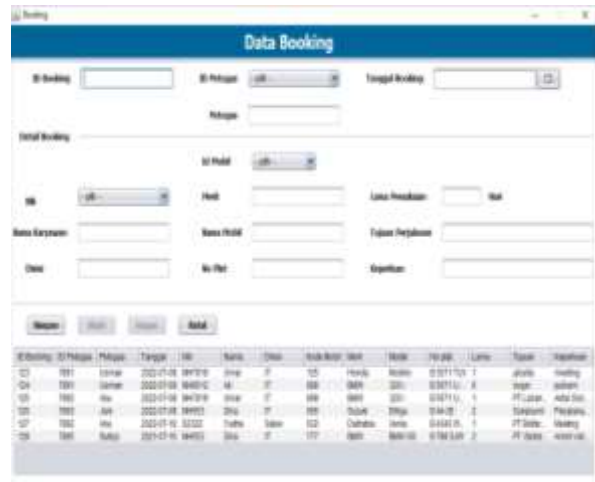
Booking

Data Booking

ID Booking
ID Petugas
-pilih-
Tanggal Booking

Petugas

Detail Booking

Id Mobil
-pilih-

Nik
-pilih-
Merk
Lama Pemakaian
Hari

Nama Karyawan
Nama Mobil
Tujuan Perjalanan

Divisi
No Plat
Keperluan

Simpan
Ubah
Hapus
Batal

| ID Booking | ID Petugas | Petugas | Tanggal | Nik | Nama | Divisi | Kode Mobil | Merk | Mobil | No plat | Lama | Tujuan | Keperluan |
|---|---|---|---|---|---|---|---|---|---|---|---|---|---|
| 123 | T001 | Usman | 2022-07-08 | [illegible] | Umar | IT | 125 | Honda | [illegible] | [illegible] | 1 | jakarta | meeting |
| 124 | T001 | Usman | 2022-07-08 | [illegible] | Ali | IT | 888 | BMW | 320i | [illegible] | 3 | bogor | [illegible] |
| 125 | T002 | Ata | 2022-07-08 | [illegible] | Umar | IT | 888 | BMW | 320i | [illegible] | 1 | PT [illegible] | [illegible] |
| 126 | T002 | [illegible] | 2022-07-08 | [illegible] | Dina | IT | 999 | Suzuki | Ertiga | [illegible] | 2 | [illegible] | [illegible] |
| 127 | T002 | Ata | 2022-07-10 | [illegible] | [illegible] | Sales | 022 | Daihatsu | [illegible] | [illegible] | 1 | PT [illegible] | Meeting |
| 128 | T005 | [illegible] | 2022-07-10 | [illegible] | Dina | IT | 777 | BMW | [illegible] | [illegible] | 2 | PT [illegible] | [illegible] |